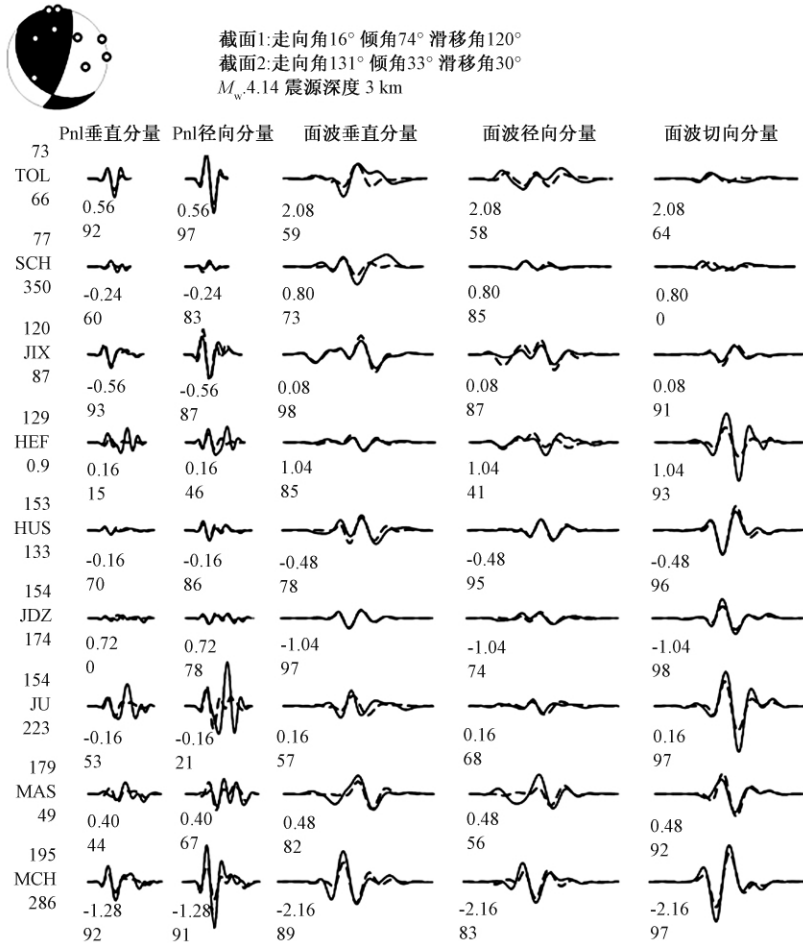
截面1:走向角16° 倾角74° 滑移角120°
截面2:走向角131° 倾角33° 滑移角30°
$M_w$4.14 震源深度 3 km

| | Pnl垂直分量 | Pnl径向分量 | 面波垂直分量 | 面波径向分量 | 面波切向分量 |
|---|---|---|---|---|---|
| 73 TOL 66 | 0.56 92 | 0.56 97 | 2.08 59 | 2.08 58 | 2.08 64 |
| 77 SCH 350 | -0.24 60 | -0.24 83 | 0.80 73 | 0.80 85 | 0.80 0 |
| 120 JIX 87 | -0.56 93 | -0.56 87 | 0.08 98 | 0.08 87 | 0.08 91 |
| 129 HEF 0.9 | 0.16 15 | 0.16 46 | 1.04 85 | 1.04 41 | 1.04 93 |
| 153 HUS 133 | -0.16 70 | -0.16 86 | -0.48 78 | -0.48 95 | -0.48 96 |
| 154 JDZ 174 | 0.72 0 | 0.72 78 | -1.04 97 | -1.04 74 | -1.04 98 |
| 154 JU 223 | -0.16 53 | -0.16 21 | 0.16 57 | 0.16 68 | 0.16 97 |
| 179 MAS 49 | 0.40 44 | 0.40 67 | 0.48 82 | 0.48 56 | 0.48 92 |
| 195 MCH 286 | -1.28 92 | -1.28 91 | -2.16 89 | -2.16 83 | -2.16 97 |